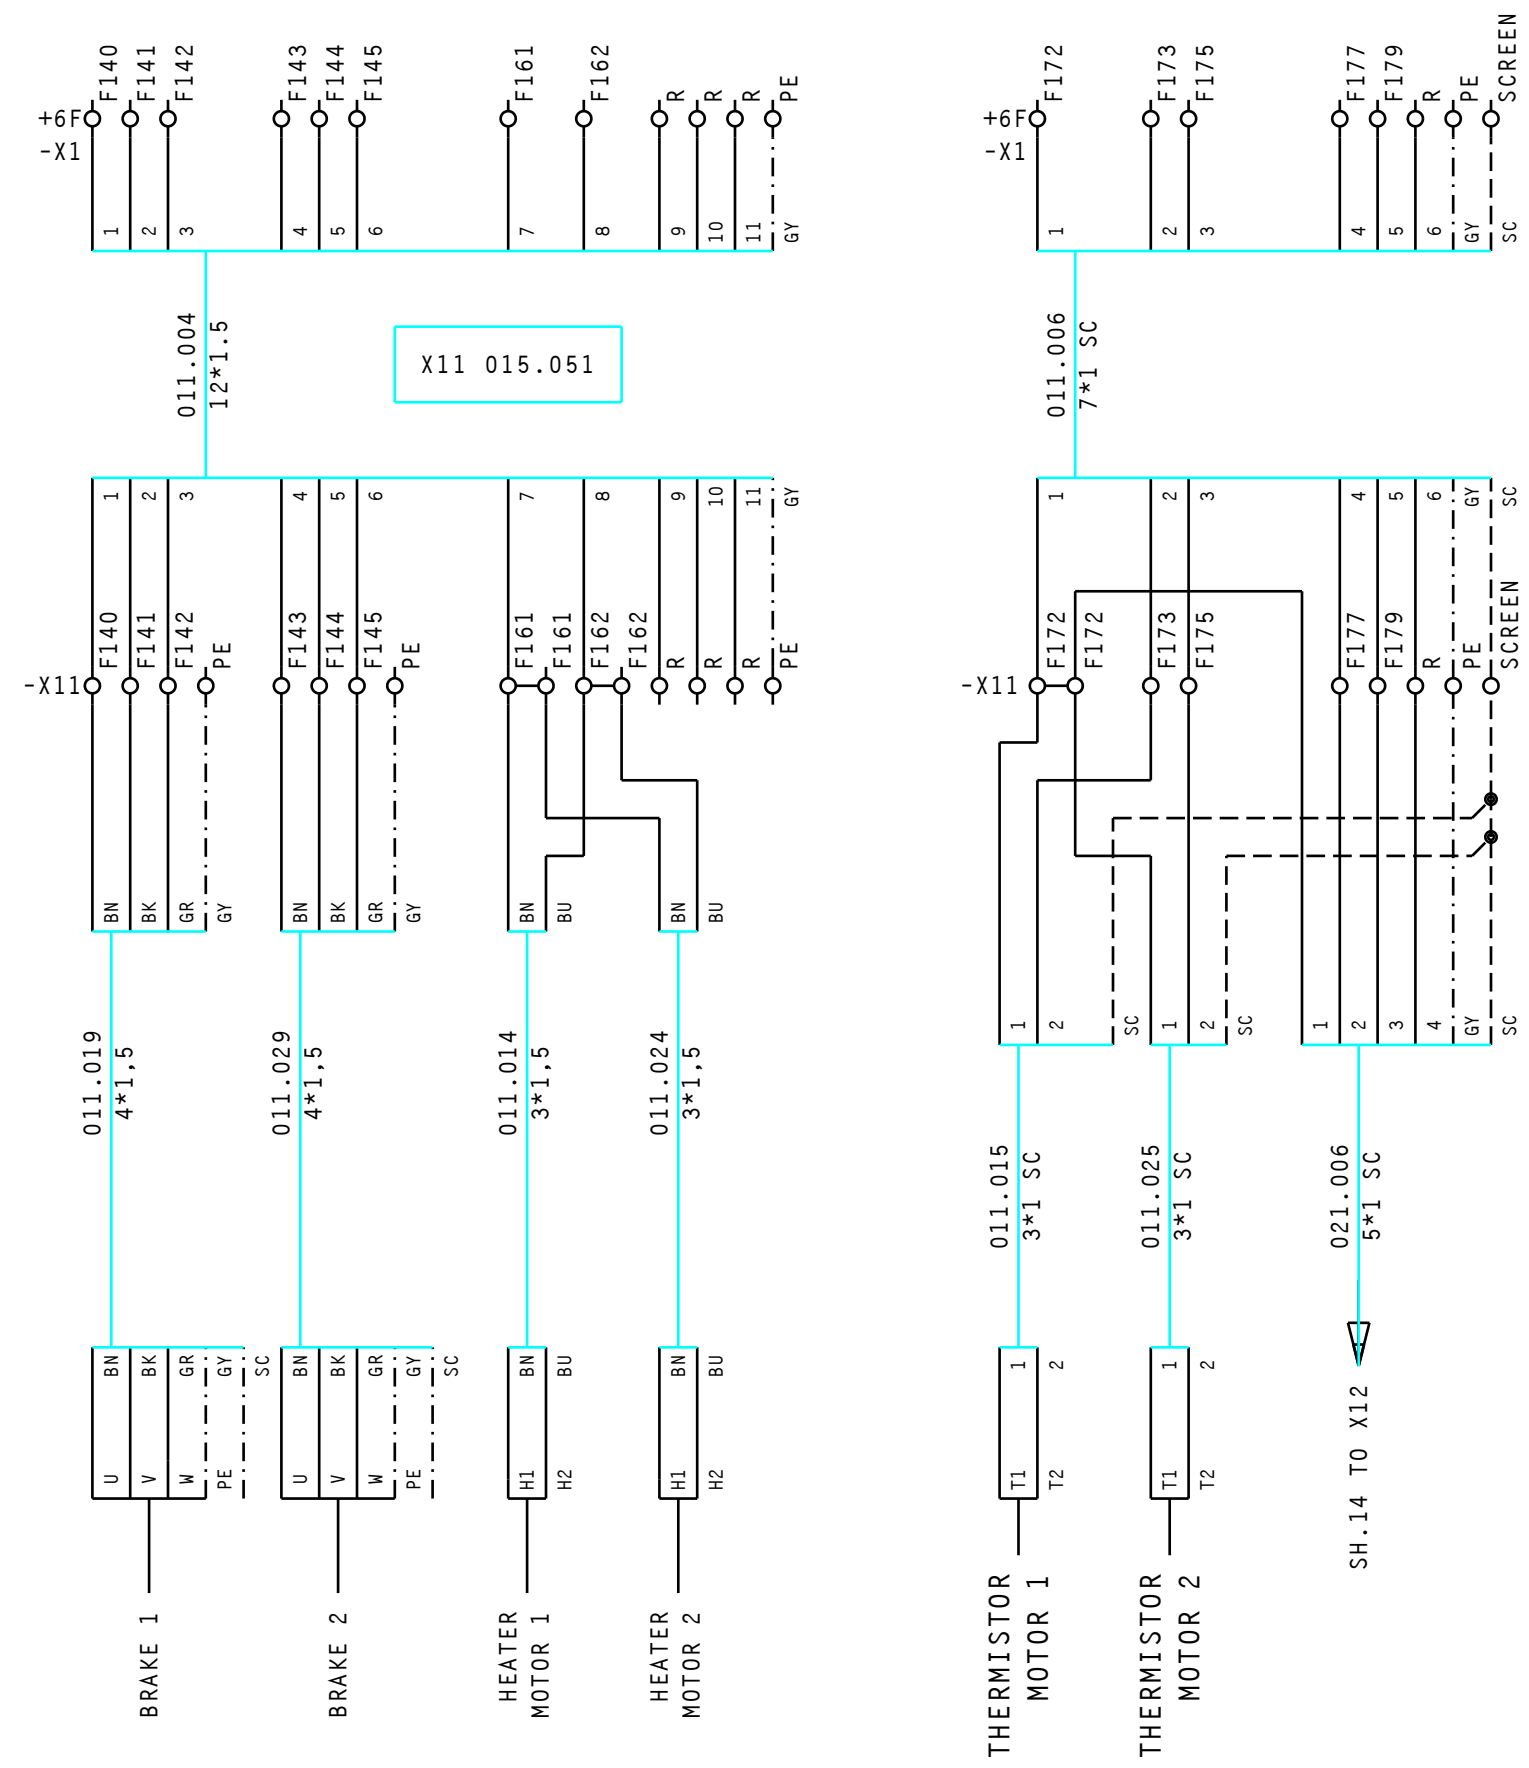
+6F
-X1
F140
F141
F142
F143
F144
F145
F161
F162
R
R
R
PE
1
2
3
4
5
6
7
8
9
10
11
GY

011.004
12*1.5

X11 015.051

1
2
3
4
5
6
7
8
9
10
11
GY

-X11
F140
F141
F142
PE
F143
F144
F145
PE
F161
F161
F162
F162
R
R
R
PE

BN
BK
GR
GY
BN
BK
GR
GY
BN
BU
BN
BU

011.019
4*1,5
011.029
4*1,5
011.014
3*1,5
011.024
3*1,5

BN
BK
GR
GY
SC
BN
BK
GR
GY
SC
BN
BU
BN
BU

U
V
W
PE
U
V
W
PE
H1
H2
H1
H2

BRAKE 1
BRAKE 2
HEATER MOTOR 1
HEATER MOTOR 2

+6F
-X1
F172
F173
F175
F177
F179
R
PE
SCREEN
1
2
3
4
5
6
GY
SC

011.006
7*1 SC

1
2
3
4
5
6
GY
SC

-X11
F172
F172
F173
F175
F177
F179
R
PE
SCREEN

1
2
SC
1
2
SC
1
2
3
4
GY
SC

011.015
3*1 SC
011.025
3*1 SC
021.006
5*1 SC

1
2
1
2
T1
T2
T1
T2

THERMISTOR MOTOR 1
THERMISTOR MOTOR 2
SH.14 TO X12